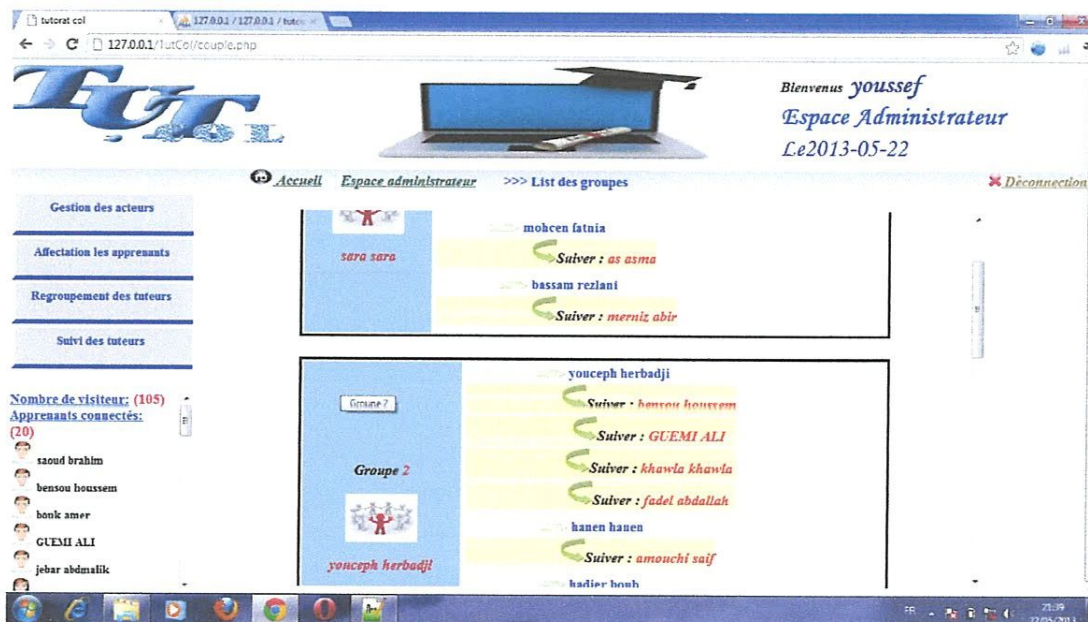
tutorat col
127.0.0.1 / 127.0.0.1 / tutoc
127.0.0.1/TutCol/couple.php

TuT COL

Bienvenus youssef
Espace Administrateur
Le2013-05-22

Accueil Espace administrateur >>> List des groupes
Déconnection

Gestion des acteurs
Affectation les apprenants
Regroupement des tuteurs
Suivi des tuteurs

Nombre de visiteur: (105)
Apprenants connectés: (20)
saoud brahim
bensou houssem
bouk amer
GUEMI ALI
jebar abdmalik

sara sara
mohcen fatnia
Suiver : as asma
bassam rezlani
Suiver : merniz abir

Groupe 2
Groupe 2
youceph herbadji
youceph herbadji
Suiver : bensou houssem
Suiver : GUEMI ALI
Suiver : khawla khawla
Suiver : fadel abdallah
hanen hanen
Suiver : amouchi saif
hadier houb

FR
21:39
22/05/2013